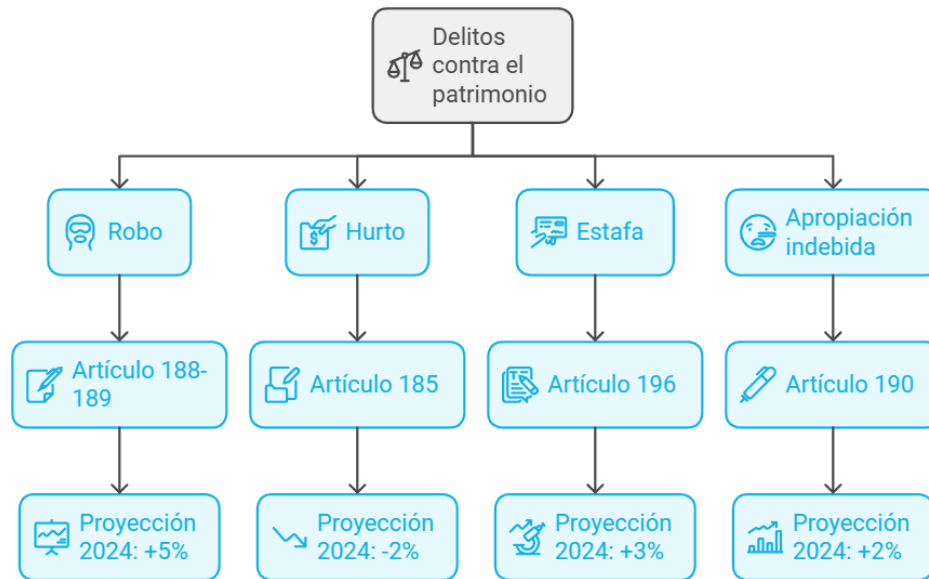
Delitos contra el patrimonio

Robo

Artículo 188-189

Proyección 2024: +5%

Hurto

Artículo 185

Proyección 2024: -2%

Estafa

Artículo 196

Proyección 2024: +3%

Apropiación indebida

Artículo 190

Proyección 2024: +2%